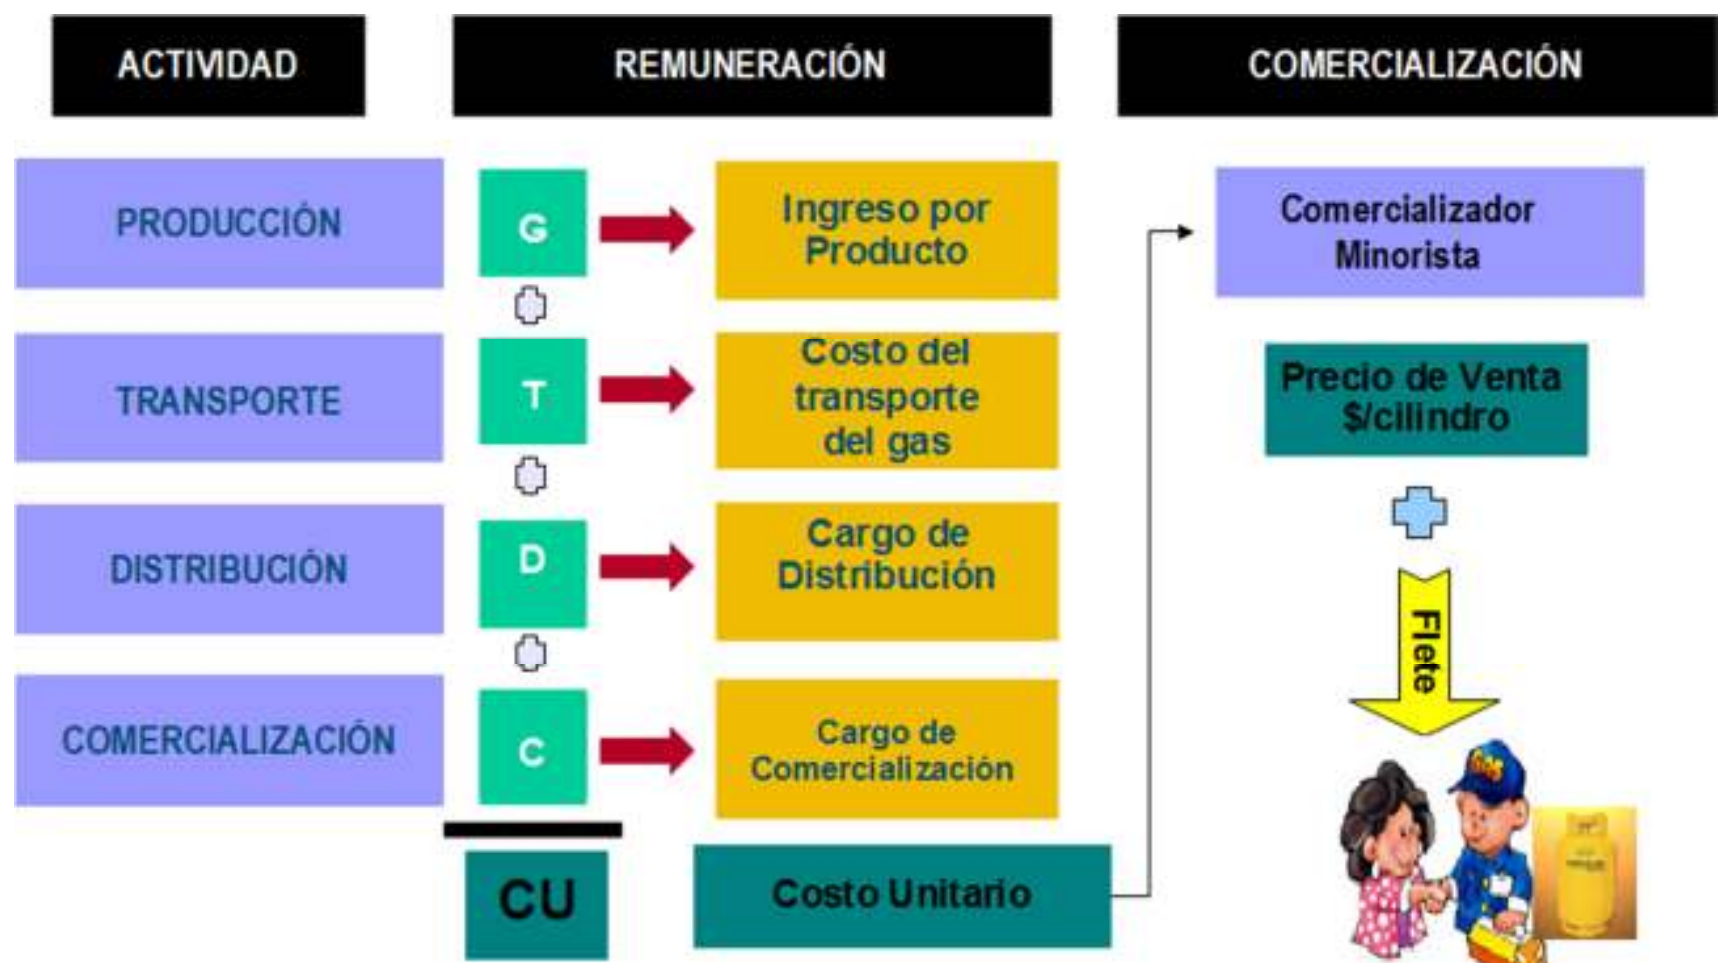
ACTIVIDAD

REMUNERACIÓN

COMERCIALIZACIÓN

PRODUCCIÓN

G

Ingreso por Producto

TRANSPORTE

T

Costo del transporte del gas

DISTRIBUCIÓN

D

Cargo de Distribución

COMERCIALIZACIÓN

C

Cargo de Comercialización

CU

Costo Unitario

Comercializador Minorista

Precio de Venta $/cilindro

Flete

GAS